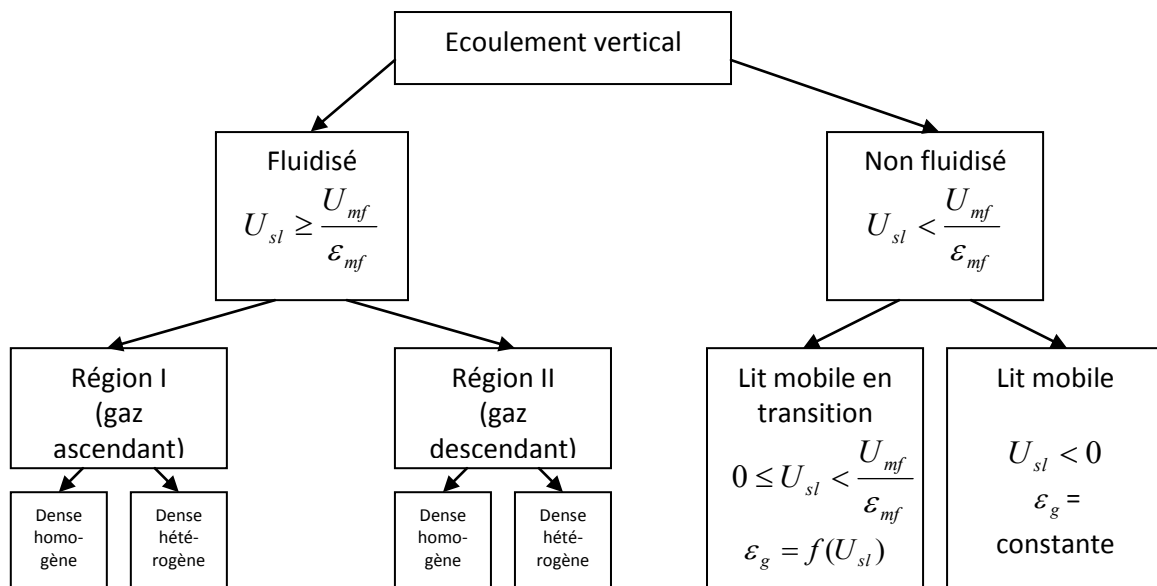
Ecoulement vertical

Fluidisé
$U_{sl} \geq \frac{U_{mf}}{\varepsilon_{mf}}$

Non fluidisé
$U_{sl} < \frac{U_{mf}}{\varepsilon_{mf}}$

Région I (gaz ascendant)

Dense homogène

Dense hétérogène

Région II (gaz descendant)

Dense homogène

Dense hétérogène

Lit mobile en transition
$0 \leq U_{sl} < \frac{U_{mf}}{\varepsilon_{mf}}$
$\varepsilon_g = f(U_{sl})$

Lit mobile
$U_{sl} < 0$
$\varepsilon_g$ = constante